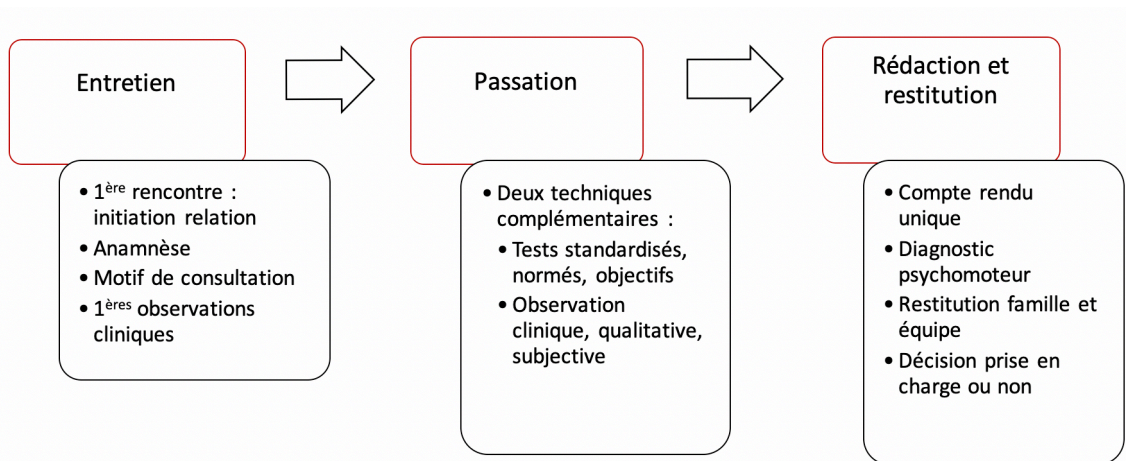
Entretien

• 1$^{ère}$ rencontre : initiation relation
• Anamnèse
• Motif de consultation
• 1$^{ères}$ observations cliniques

Passation

• Deux techniques complémentaires :
• Tests standardisés, normés, objectifs
• Observation clinique, qualitative, subjective

Rédaction et restitution

• Compte rendu unique
• Diagnostic psychomoteur
• Restitution famille et équipe
• Décision prise en charge ou non